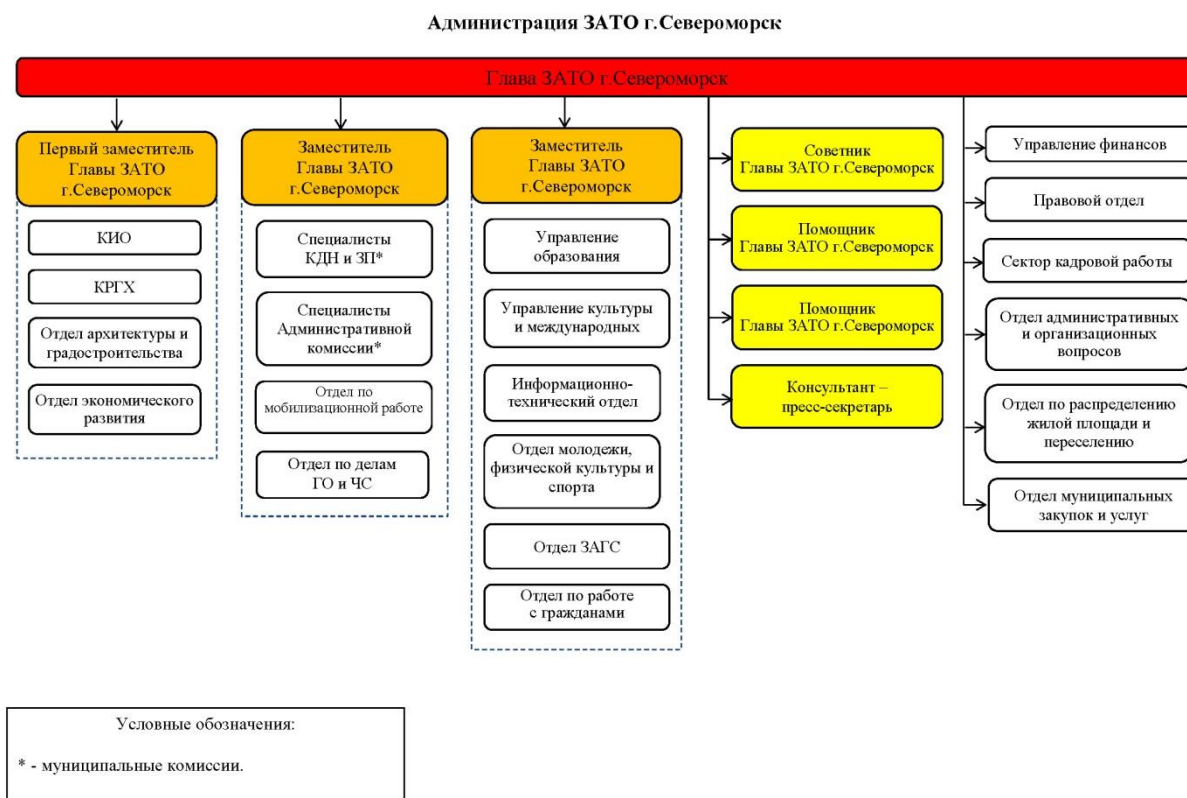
Администрация ЗАТО г.Североморск

Глава ЗАТО г.Североморск

Первый заместитель Главы ЗАТО г.Североморск

КИО

КРГХ

Отдел архитектуры и градостроительства

Отдел экономического развития

Заместитель Главы ЗАТО г.Североморск

Специалисты КДН и ЗП*

Специалисты Административной комиссии*

Отдел по мобилизационной работе

Отдел по делам ГО и ЧС

Заместитель Главы ЗАТО г.Североморск

Управление образования

Управление культуры и международных

Информационно-технический отдел

Отдел молодежи, физической культуры и спорта

Отдел ЗАГС

Отдел по работе с гражданами

Советник Главы ЗАТО г.Североморск

Помощник Главы ЗАТО г.Североморск

Помощник Главы ЗАТО г.Североморск

Консультант – пресс-секретарь

Управление финансов

Правовой отдел

Сектор кадровой работы

Отдел административных и организационных вопросов

Отдел по распределению жилой площади и переселению

Отдел муниципальных закупок и услуг

Условные обозначения:

* - муниципальные комиссии.